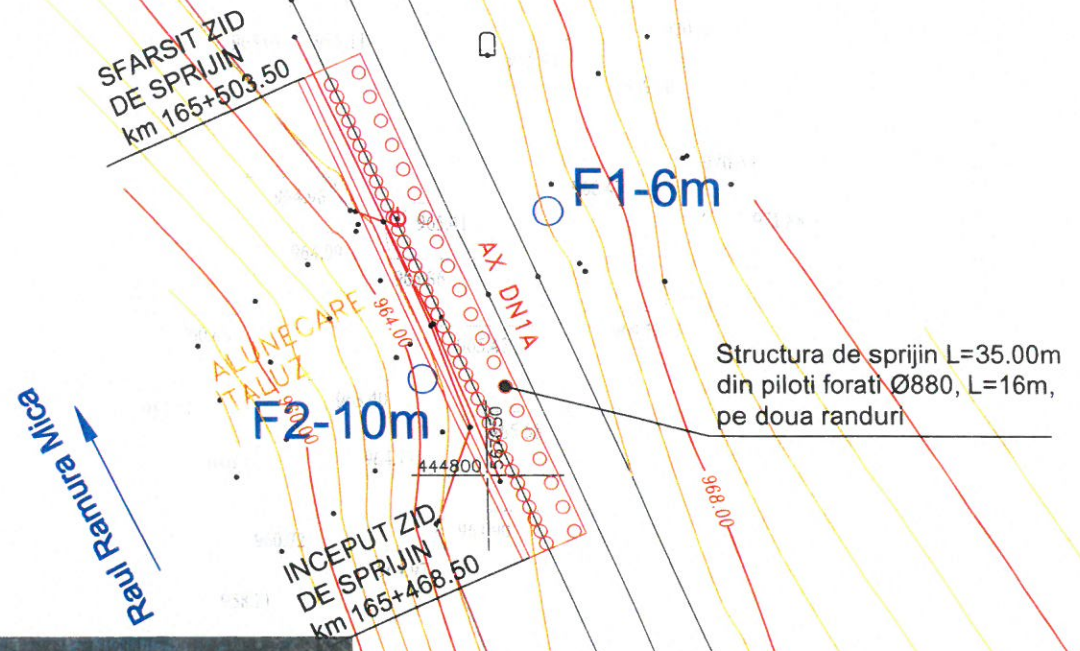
SFARSIT ZID DE SPRIJIN km 165+503.50

F1-6m

AX DN1A

ALUNECARE TALUZ

964.00

966.00

Structura de sprijin L=35.00m din piloti forati Ø880, L=16m, pe doua randuri

F2-10m

444800

567450

Raul Ramura Mica

INCEPUT ZID DE SPRIJIN km 165+468.50